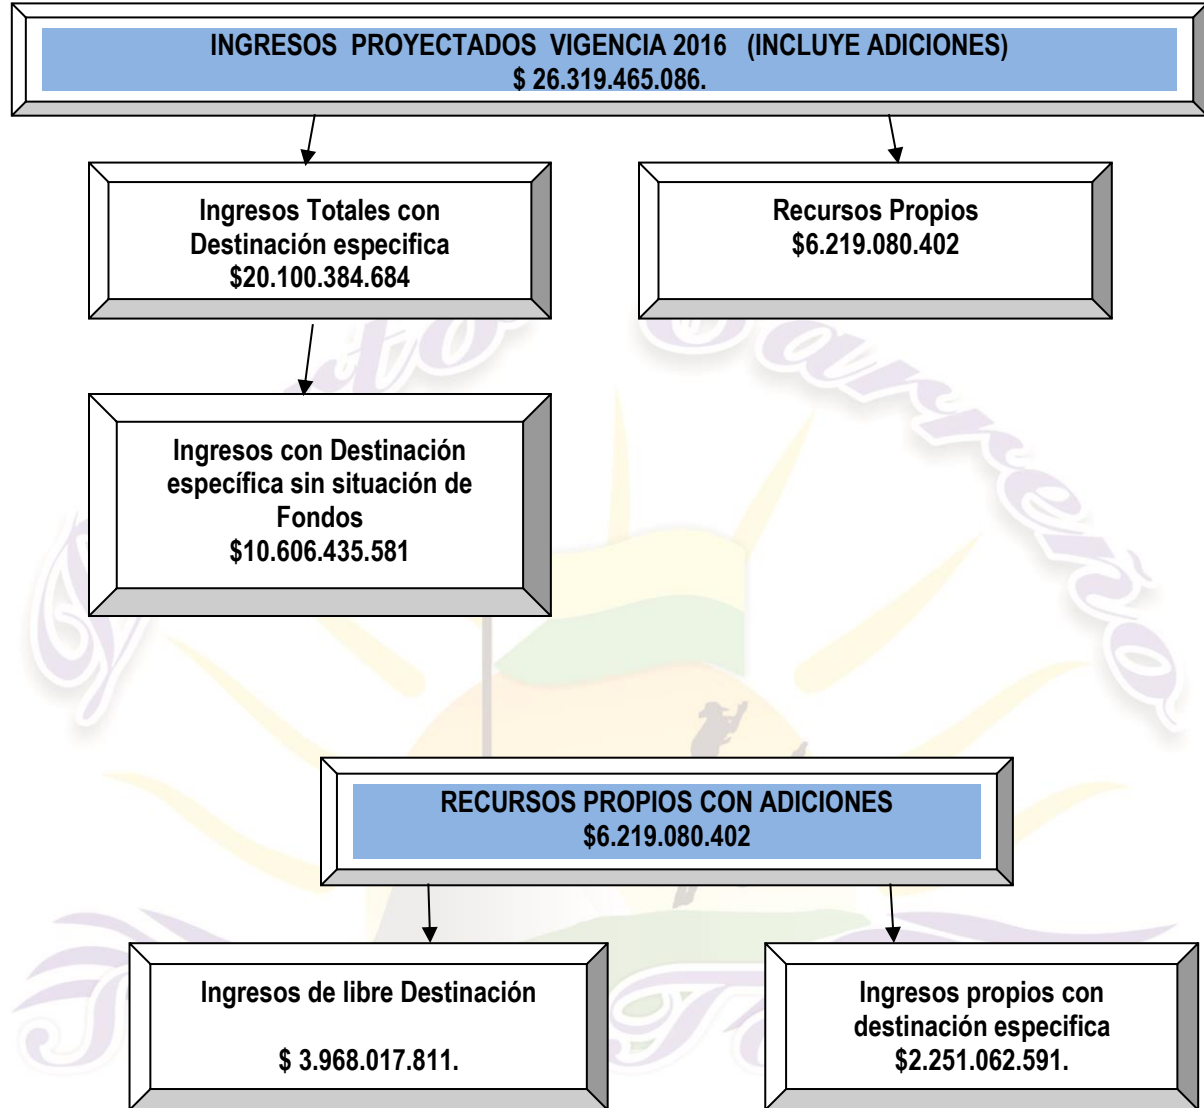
INGRESOS PROYECTADOS VIGENCIA 2016 (INCLUYE ADICIONES)
$ 26.319.465.086.

Ingresos Totales con Destinación especifica
$20.100.384.684

Recursos Propios
$6.219.080.402

Ingresos con Destinación específica sin situación de Fondos
$10.606.435.581

RECURSOS PROPIOS CON ADICIONES
$6.219.080.402

Ingresos de libre Destinación

$ 3.968.017.811.

Ingresos propios con destinación especifica
$2.251.062.591.